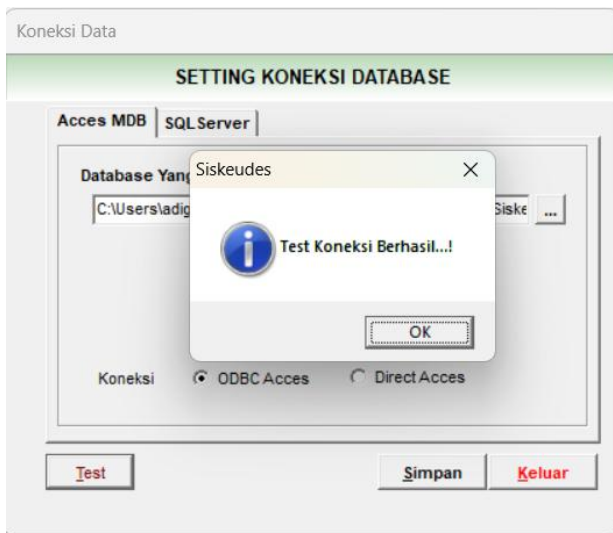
Koneksi Data

SETTING KONEKSI DATABASE

Acces MDB | SQLServer

Database Yang

C:\Users\adig

Siske ...

Siskeudes ×

Test Koneksi Berhasil...!

OK

Koneksi ODBC Acces Direct Acces

Test

Simpan

Keluar